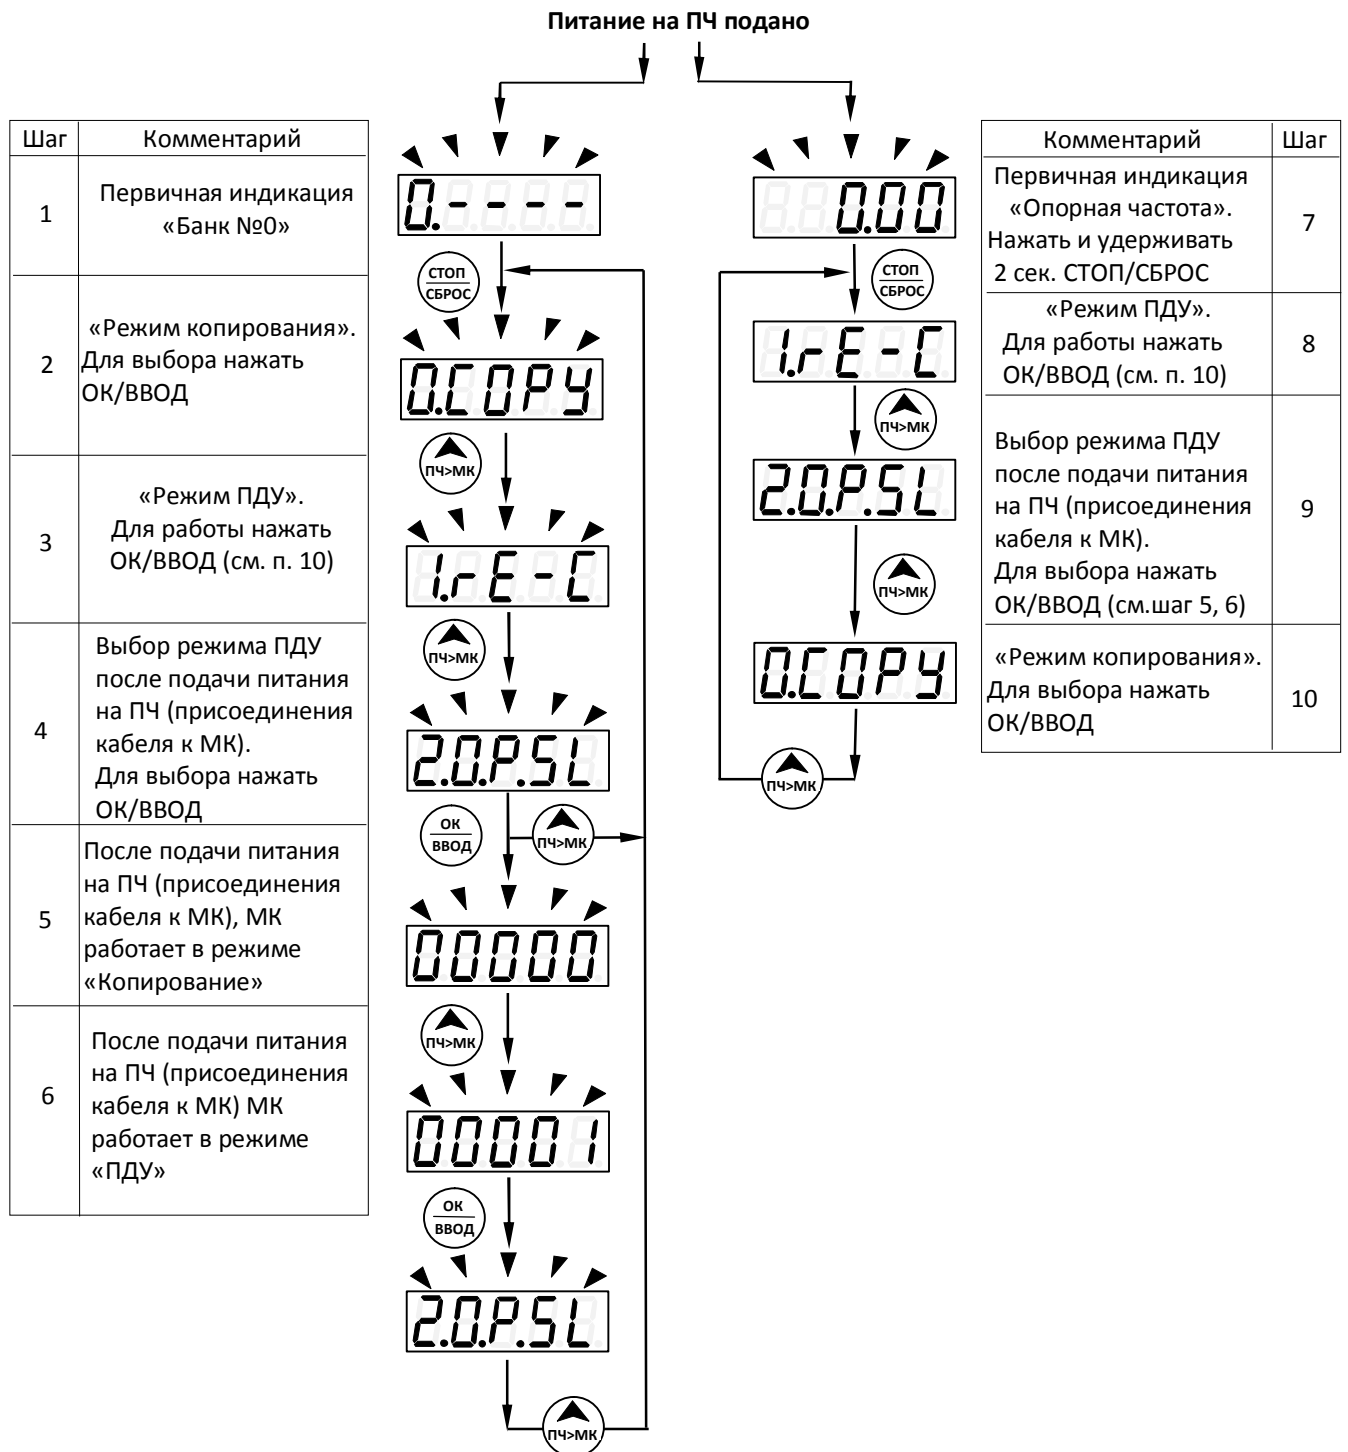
Питание на ПЧ подано

| Шаг | Комментарий |
|---|---|
| 1 | Первичная индикация «Банк №0» |
| 2 | «Режим копирования». Для выбора нажать ОК/ВВОД |
| 3 | «Режим ПДУ». Для работы нажать ОК/ВВОД (см. п. 10) |
| 4 | Выбор режима ПДУ после подачи питания на ПЧ (присоединения кабеля к МК). Для выбора нажать ОК/ВВОД |
| 5 | После подачи питания на ПЧ (присоединения кабеля к МК), МК работает в режиме «Копирование» |
| 6 | После подачи питания на ПЧ (присоединения кабеля к МК) МК работает в режиме «ПДУ» |

0.----
СТОП/СБРОС
0.COPY
ПЧ>МК
1.r E - C
ПЧ>МК
2.0.P.S L
ОК/ВВОД
ПЧ>МК
00000
ПЧ>МК
00001
ОК/ВВОД
2.0.P.S L
ПЧ>МК

0.00
СТОП/СБРОС
1.r E - C
ПЧ>МК
2.0.P.S L
ПЧ>МК
0.COPY
ПЧ>МК

| Комментарий | Шаг |
|---|---|
| Первичная индикация «Опорная частота». Нажать и удерживать 2 сек. СТОП/СБРОС | 7 |
| «Режим ПДУ». Для работы нажать ОК/ВВОД (см. п. 10) | 8 |
| Выбор режима ПДУ после подачи питания на ПЧ (присоединения кабеля к МК). Для выбора нажать ОК/ВВОД (см.шаг 5, 6) | 9 |
| «Режим копирования». Для выбора нажать ОК/ВВОД | 10 |